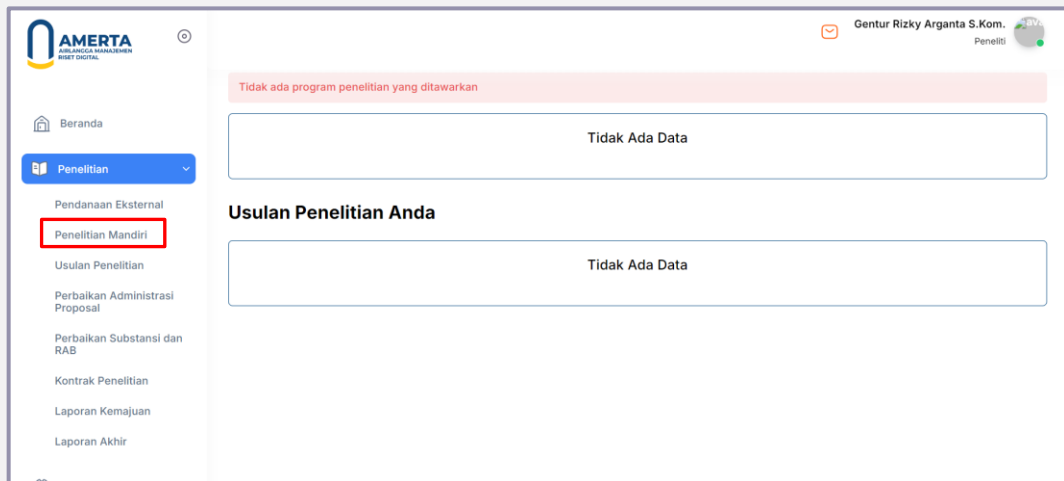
AMERTA
AIRLANGGA MANAJEMEN RISET DIGITAL

Gentur Rizky Arganta S.Kom.
Peneliti

Beranda

Penelitian

Pendanaan Eksternal

Penelitian Mandiri

Usulan Penelitian

Perbaikan Administrasi Proposal

Perbaikan Substansi dan RAB

Kontrak Penelitian

Laporan Kemajuan

Laporan Akhir

Tidak ada program penelitian yang ditawarkan

Tidak Ada Data

Usulan Penelitian Anda

Tidak Ada Data